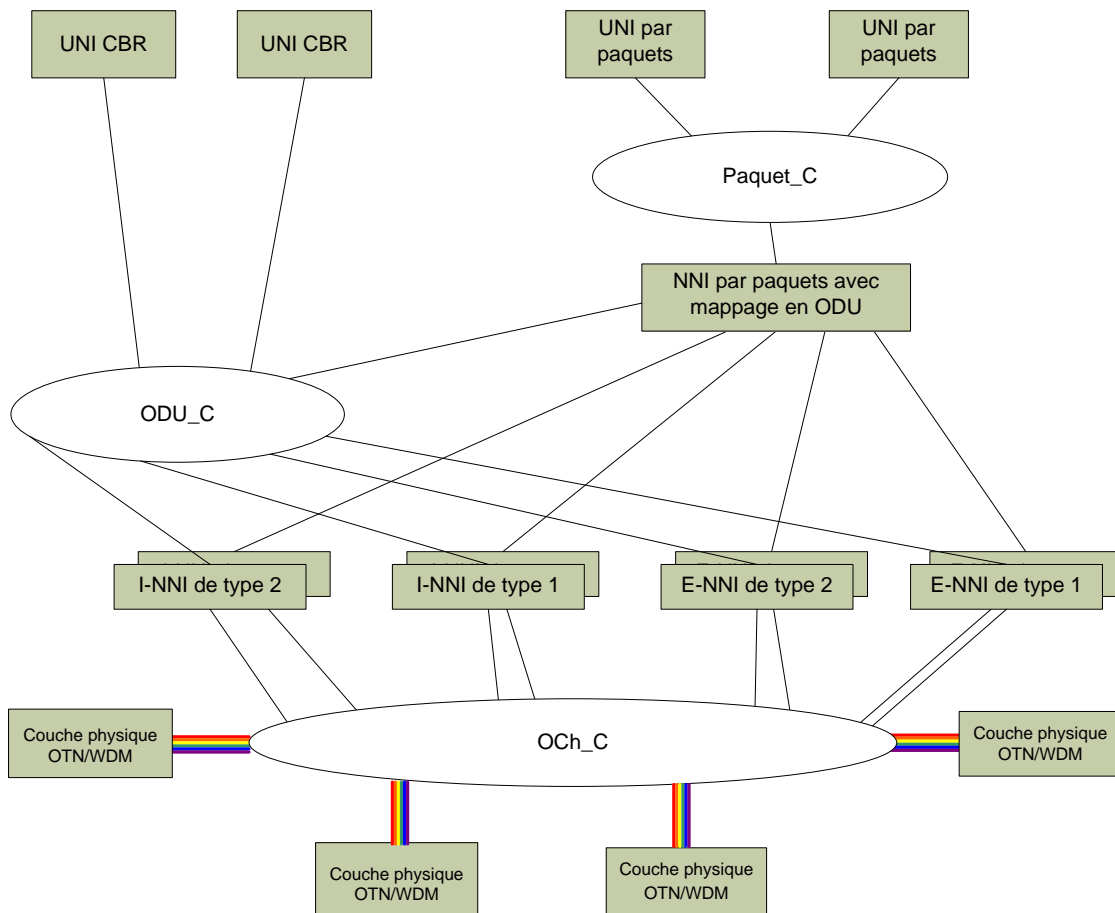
UNI CBR

UNI CBR

UNI par paquets

UNI par paquets

Paquet_C

NNI par paquets avec mappage en ODU

ODU_C

I-NNI de type 2

I-NNI de type 1

E-NNI de type 2

E-NNI de type 1

Couche physique OTN/WDM

OCh_C

Couche physique OTN/WDM

Couche physique OTN/WDM

Couche physique OTN/WDM